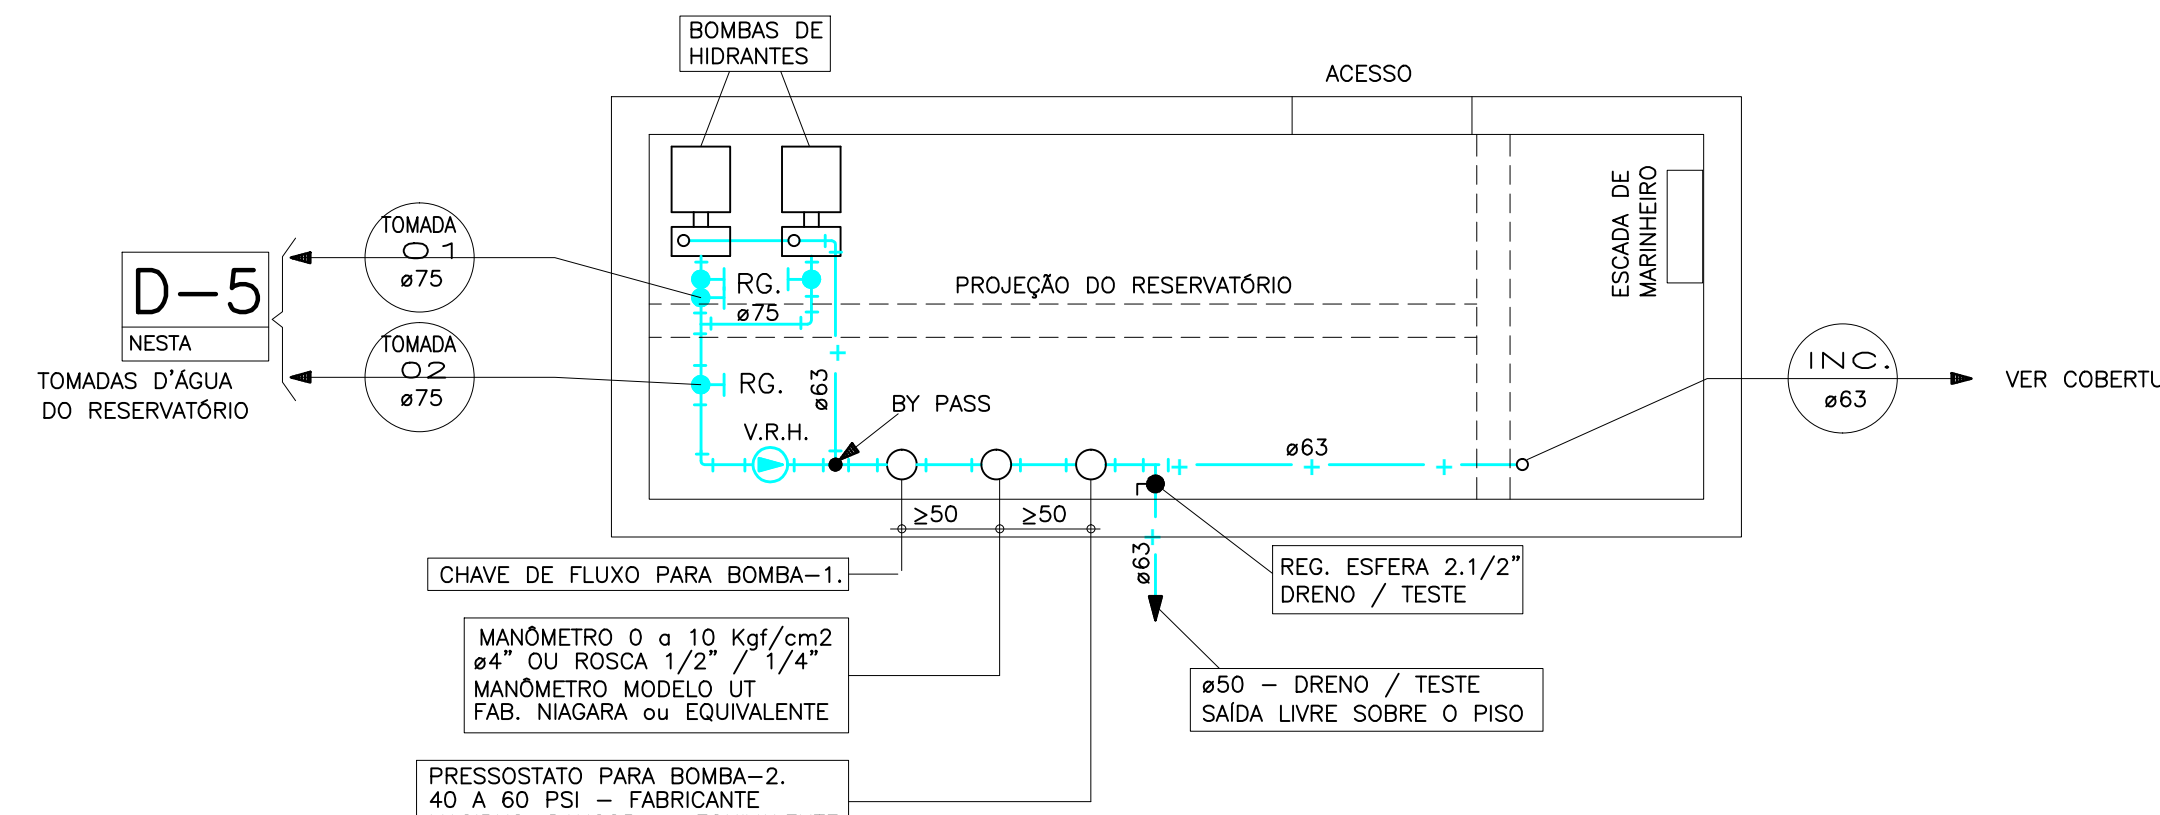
BOMBAS DE HIDRANTES

ACESSO

ESCADA DE MARINHEIRO

TOMADA 01 ø75

D-5

NESTA

TOMADAS D'ÁGUA DO RESERVATÓRIO

TOMADA 02 ø75

RG.

ø75

PROJEÇÃO DO RESERVATÓRIO

RG.

ø63

BY PASS

V.R.H.

INC. ø63

VER COBERTU

ø63

≥50

≥50

CHAVE DE FLUXO PARA BOMBA-1.

ø63

REG. ESFERA 2.1/2" DRENO / TESTE

MANÔMETRO 0 a 10 Kgf/cm2 ø4" OU ROSCA 1/2" / 1/4" MANÔMETRO MODELO UT FAB. NIAGARA ou EQUIVALENTE

ø50 - DRENO / TESTE SAÍDA LIVRE SOBRE O PISO

PRESSOSTATO PARA BOMBA-2. 40 A 60 PSI - FABRICANTE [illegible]